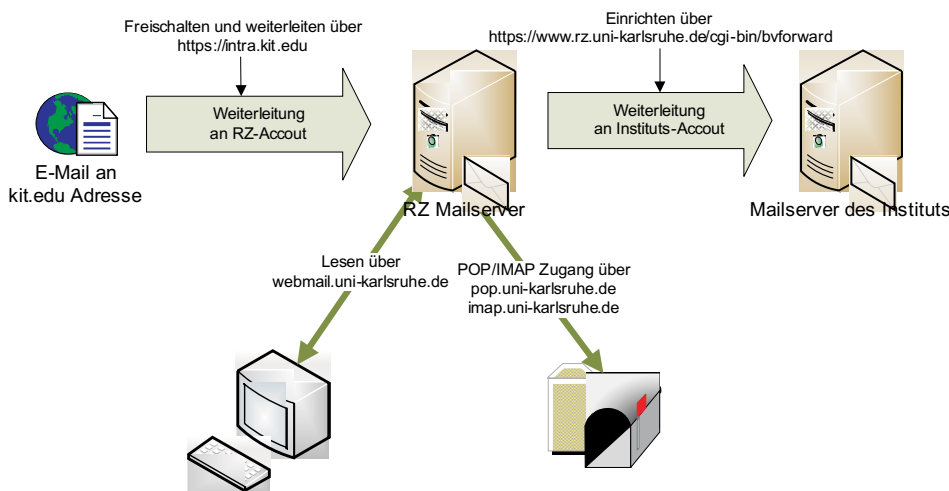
Freischalten und weiterleiten über
https://intra.kit.edu

Weiterleitung
an RZ-Accout

E-Mail an
kit.edu Adresse

RZ Mailserver

Einrichten über
https://www.rz.uni-karlsruhe.de/cgi-bin/bvforward

Weiterleitung
an Instituts-Accout

Mailserver des Instituts

Lesen über
webmail.uni-karlsruhe.de

POP/IMAP Zugang über
pop.uni-karlsruhe.de
imap.uni-karlsruhe.de